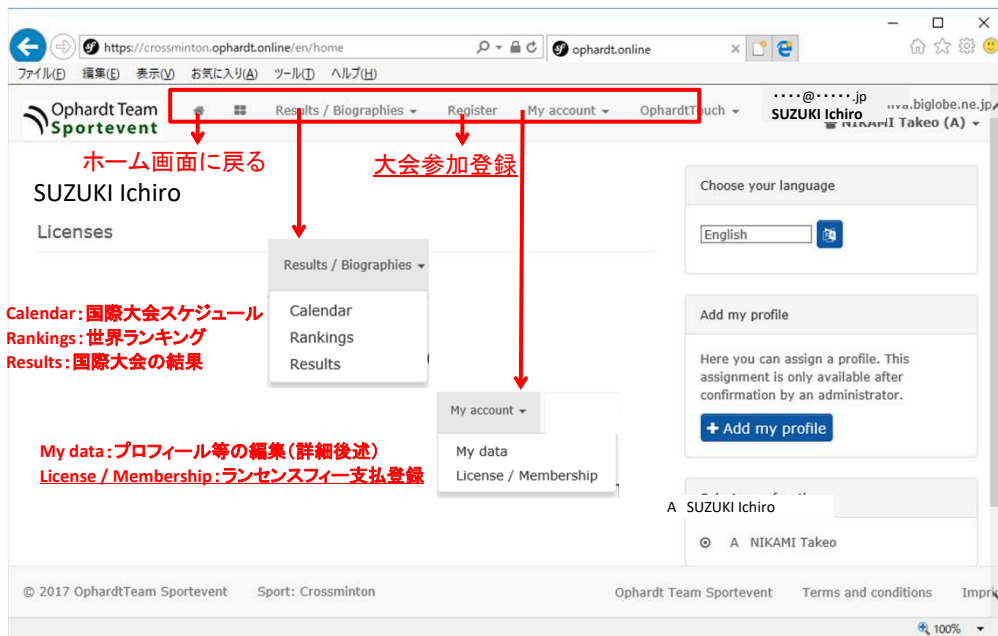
https://crossminton.ophardt.online/en/home

ophardt.online

ファイル(F) 編集(E) 表示(V) お気に入り(A) ツール(T) ヘルプ(H)

Ophardt Team Sportevent

Results / Biographies ▾ Register My account ▾ OphardtTouch ▾

・・・・@・・・・・.jp
SUZUKI Ichiro

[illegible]iva.biglobe.ne.jp
NIKAMI Takeo (A) ▾

ホーム画面に戻る

大会参加登録

SUZUKI Ichiro

Licenses

Results / Biographies ▾

Calendar
Rankings
Results

Calendar:国際大会スケジュール
Rankings:世界ランキング
Results:国際大会の結果

My account ▾

My data
License / Membership

My data:プロフィール等の編集(詳細後述)
License / Membership:ランセンスフィー支払登録

Choose your language

English

Add my profile

Here you can assign a profile. This assignment is only available after confirmation by an administrator.

+ Add my profile

A SUZUKI Ichiro

A NIKAMI Takeo

© 2017 OphardtTeam Sportevent Sport: Crossminton

Ophardt Team Sportevent Terms and conditions Impri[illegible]

100%